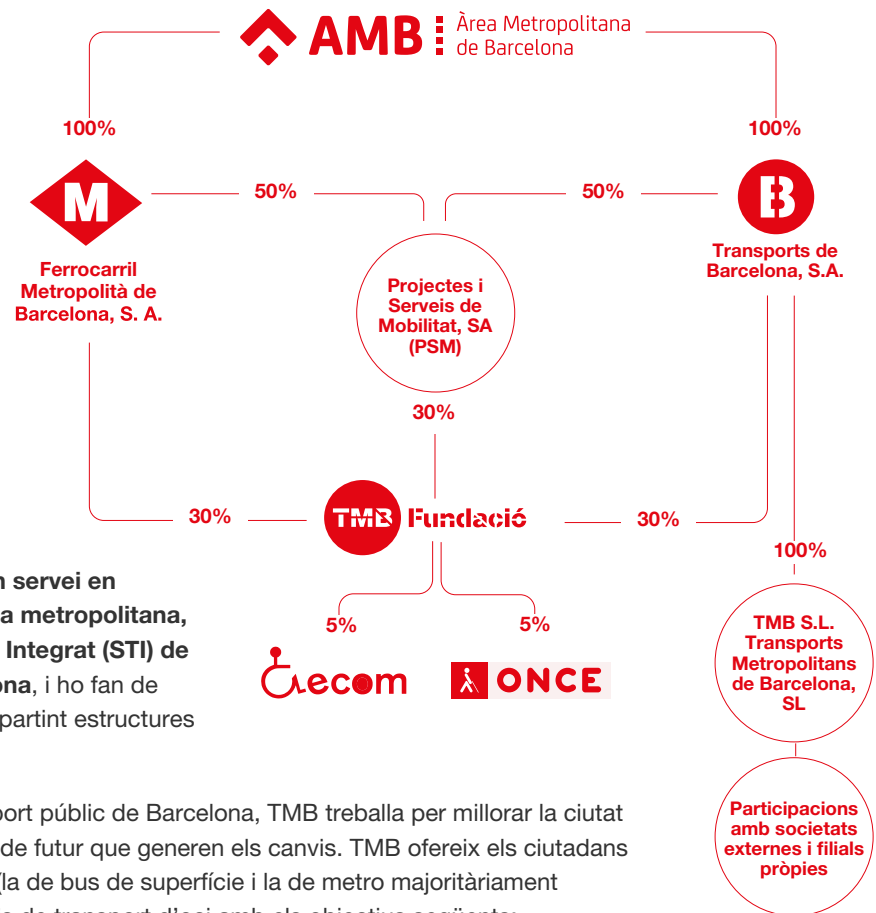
AMB Àrea Metropolitana de Barcelona

100%

100%

M

Ferrocarril Metropolità de Barcelona, S. A.

50%

50%

Projectes i Serveis de Mobilitat, SA (PSM)

B

Transports de Barcelona, S.A.

30%

30%

TMB Fundació

30%

100%

5%

5%

ecom

ONCE

TMB S.L. Transports Metropolitans de Barcelona, SL

Participacions amb societats externes i filials pròpies

n servei en
a metropolitana,
Integrat (STI) de
na, i ho fan de
partint estructures

port públic de Barcelona, TMB treballa per millorar la ciutat
de futur que generen els canvis. TMB ofereix els ciutadans
la de bus de superfície i la de metro majoritàriament
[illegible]